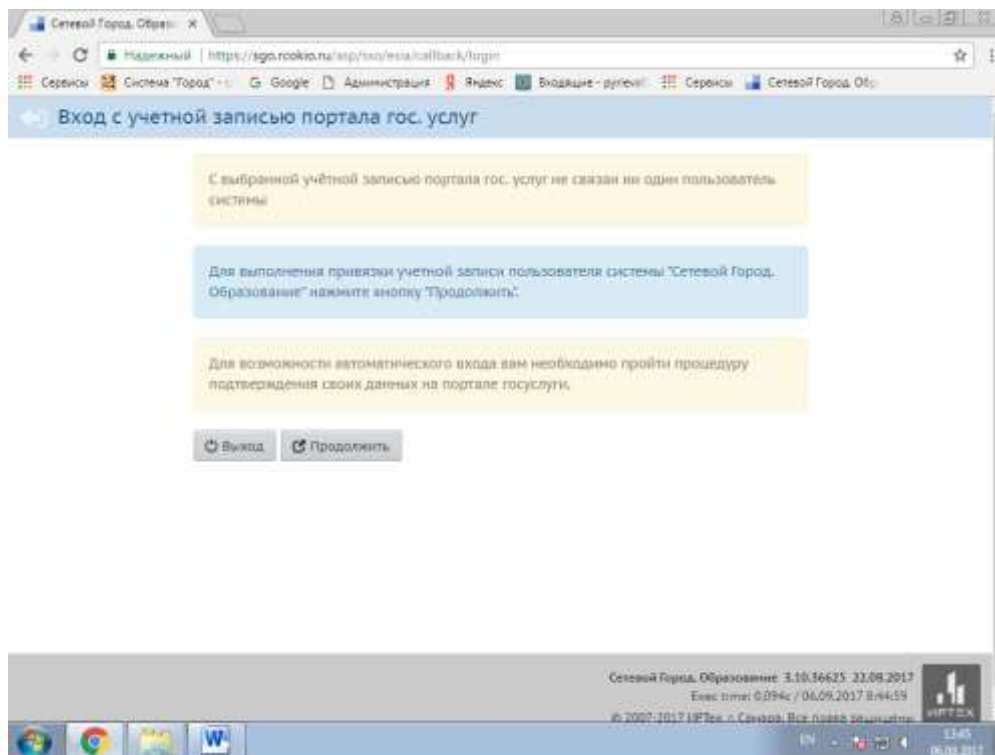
Сетевой Город. Образ ×

Надежный | https://sgo.rcokio.ru/asp/sso/esia/callback/login

Сервисы Система "Город" G Google Администрация Яндекс Входящие - pyrieval Сервисы Сетевой Город. Об

Вход с учетной записью портала гос. услуг

С выбранной учётной записью портала гос. услуг не связан ни один пользователь системы

Для выполнения привязки учетной записи пользователя системы "Сетевой Город. Образование" нажмите кнопку "Продолжить".

Для возможности автоматического входа вам необходимо пройти процедуру подтверждения своих данных на портале госуслуги.

Выход Продолжить

Сетевой Город. Образование 3.10.36625 22.08.2017
Exec time: 0,094c / 06.09.2017 8:44:59
© 2007-2017 ИРТех, г. Самара. Все права защищены

ИРТЕХ

EN 13:45 06.09.2017